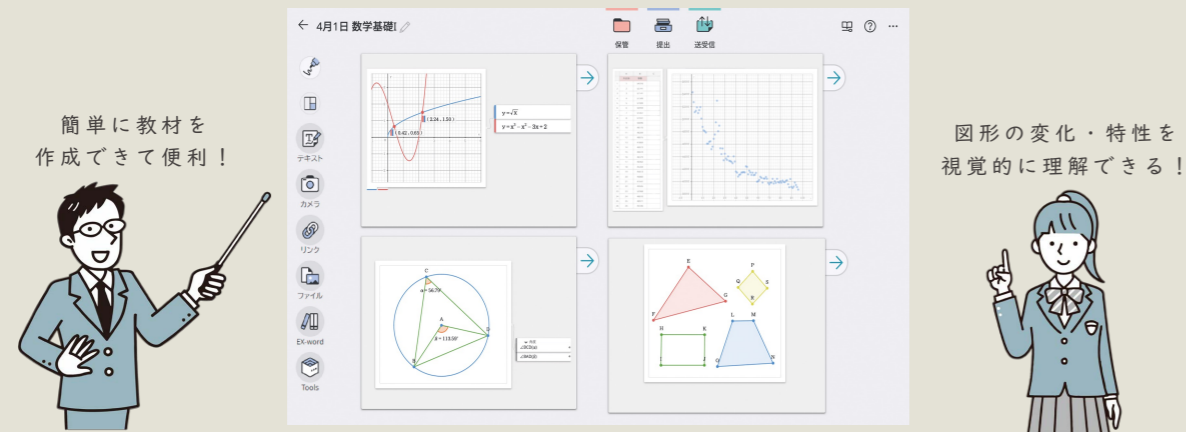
簡単に教材を
作成できて便利！

4月1日 数学基礎I

保管

提出

送受信

テキスト

カメラ

リンク

ファイル

EX-word

Tools

(0.42, 0.65)

(2.24, 1.50)

$y=\sqrt{x}$

$y=x^3-x^2-3x+2$

C

$\alpha = 56.79°$

A

$\beta = 113.59°$

B

E

F

G

P

Q

R

S

H

K

I

J

L

M

O

N

図形の変化・特性を
視覚的に理解できる！